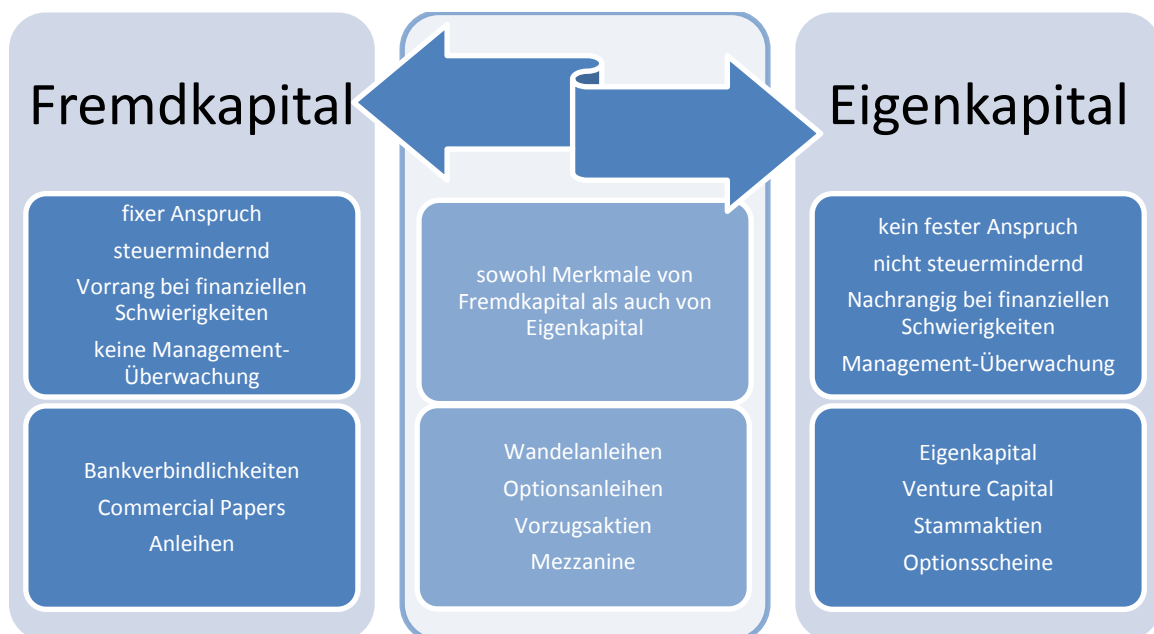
Fremdkapital

fixer Anspruch
steuermindernd
Vorrang bei finanziellen Schwierigkeiten
keine Management-Überwachung

Bankverbindlichkeiten
Commercial Papers
Anleihen

sowohl Merkmale von Fremdkapital als auch von Eigenkapital

Wandelanleihen
Optionsanleihen
Vorzugsaktien
Mezzanine

Eigenkapital

kein fester Anspruch
nicht steuermindernd
Nachrangig bei finanziellen Schwierigkeiten
Management-Überwachung

Eigenkapital
Venture Capital
Stammaktien
Optionsscheine